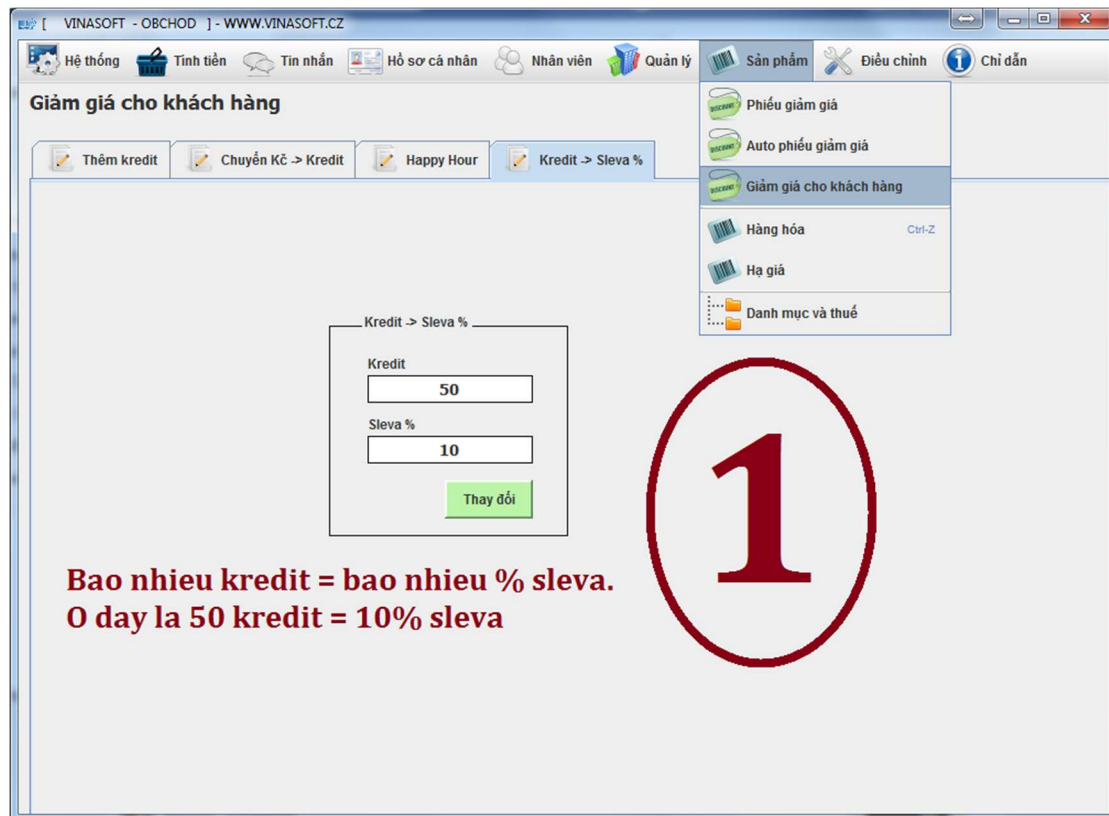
[ VINASOFT - OBCHOD ] - WWW.VINASOFT.CZ

Hệ thống Tính tiền Tin nhắn Hồ sơ cá nhân Nhân viên Quản lý Sản phẩm Điều chỉnh Chỉ dẫn

Giảm giá cho khách hàng

Thêm kredit Chuyển Kč -> Kredit Happy Hour Kredit -> Sleva %

Phiếu giảm giá
Auto phiếu giảm giá
Giảm giá cho khách hàng
Hàng hóa Ctrl-Z
Hạ giá
Danh mục và thuế

Kredit -> Sleva %
Kredit
50
Sleva %
10
Thay đổi

Bao nhieu kredit = bao nhieu % sleva.
O day la 50 kredit = 10% sleva

1